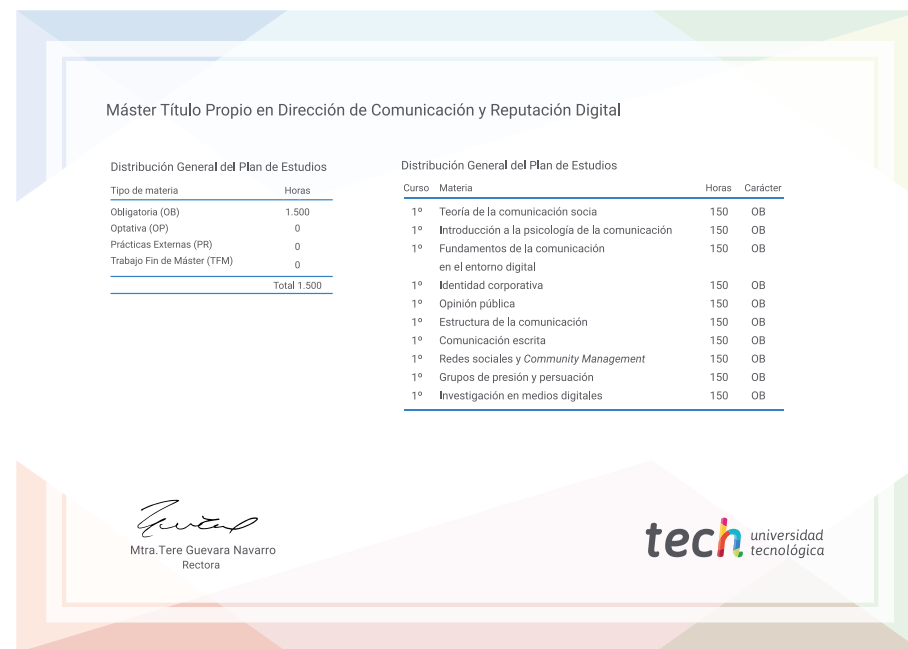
Máster Título Propio en Dirección de Comunicación y Reputación Digital

Distribución General del Plan de Estudios

| Tipo de materia | Horas |
|---|---|
| Obligatoria (OB) | 1.500 |
| Optativa (OP) | 0 |
| Prácticas Externas (PR) | 0 |
| Trabajo Fin de Máster (TFM) | 0 |
| | Total 1.500 |

Distribución General del Plan de Estudios

| Curso | Materia | Horas | Carácter |
|---|---|---|---|
| 1º | Teoría de la comunicación socia | 150 | OB |
| 1º | Introducción a la psicología de la comunicación | 150 | OB |
| 1º | Fundamentos de la comunicación en el entorno digital | 150 | OB |
| 1º | Identidad corporativa | 150 | OB |
| 1º | Opinión pública | 150 | OB |
| 1º | Estructura de la comunicación | 150 | OB |
| 1º | Comunicación escrita | 150 | OB |
| 1º | Redes sociales y Community Management | 150 | OB |
| 1º | Grupos de presión y persuasión | 150 | OB |
| 1º | Investigación en medios digitales | 150 | OB |

Mtra.Tere Guevara Navarro
Rectora

tech universidad tecnológica